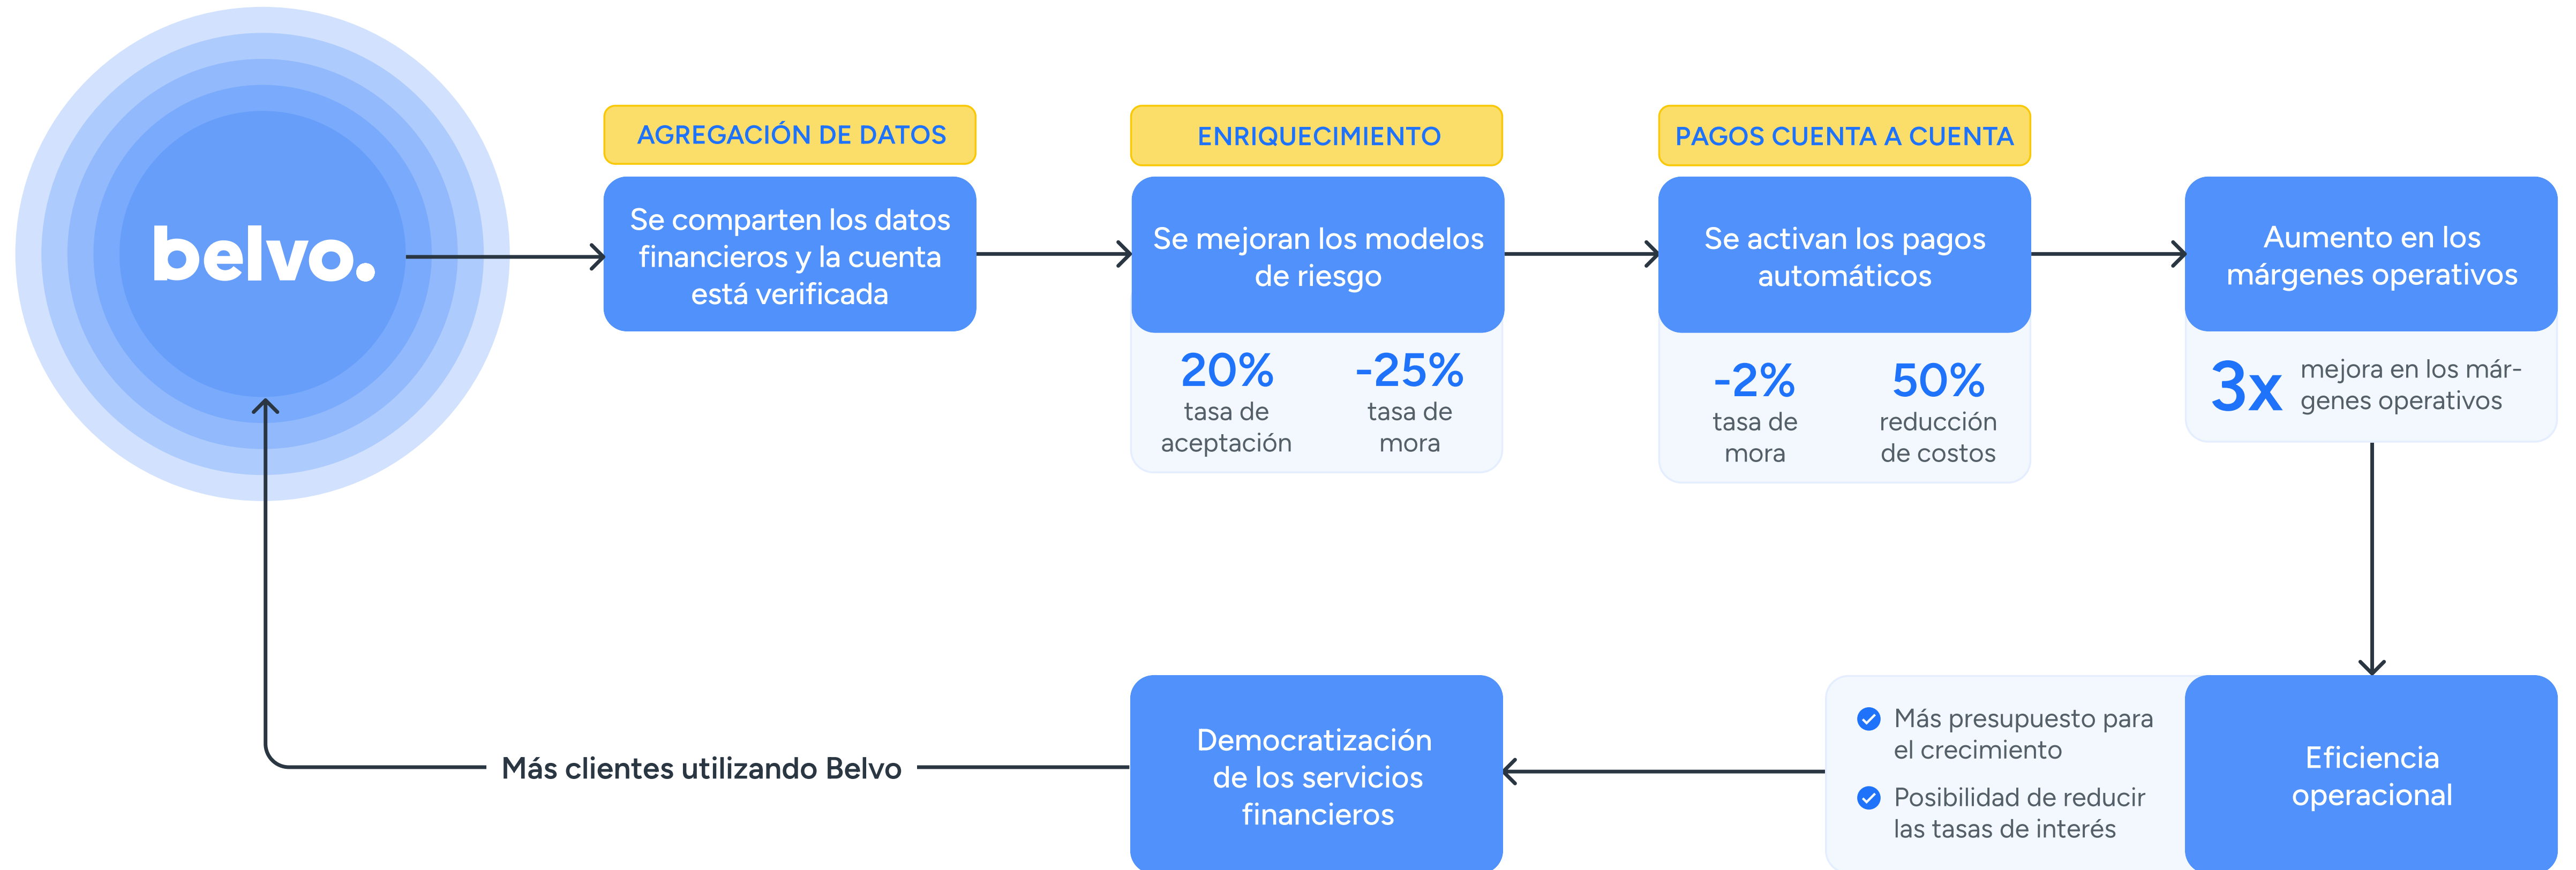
belvo.

AGREGACIÓN DE DATOS

Se comparten los datos financieros y la cuenta está verificada

ENRIQUECIMIENTO

Se mejoran los modelos de riesgo

20%
tasa de aceptación

-25%
tasa de mora

PAGOS CUENTA A CUENTA

Se activan los pagos automáticos

-2%
tasa de mora

50%
reducción de costos

Aumento en los márgenes operativos

3x mejora en los márgenes operativos

Eficiencia operacional

Más presupuesto para el crecimiento

Posibilidad de reducir las tasas de interés

Democratización de los servicios financieros

Más clientes utilizando Belvo